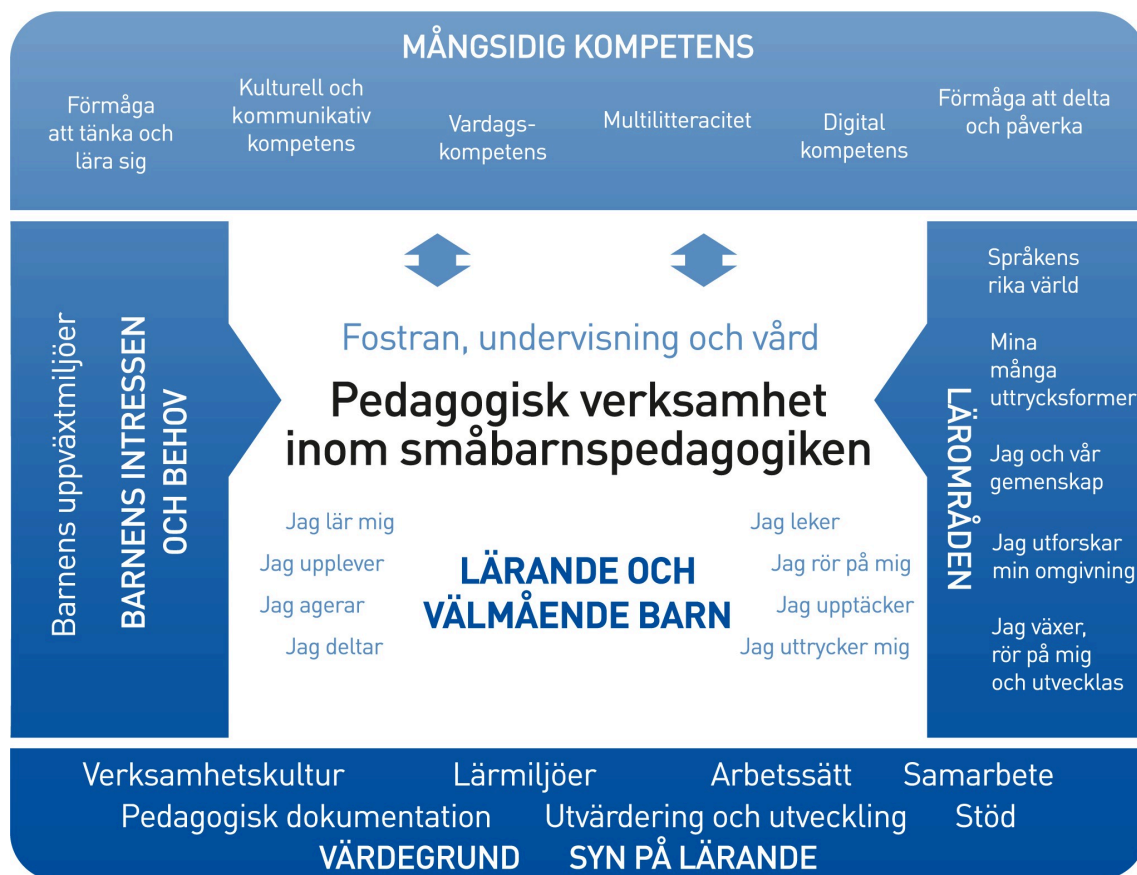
MÅNGSIDIG KOMPETENS

Förmåga att tänka och lära sig

Kulturell och kommunikativ kompetens

Vardags-kompetens

Multilitteracitet

Digital kompetens

Förmåga att delta och påverka

Barnens uppväxtmiljöer

BARNENS INTRESSEN OCH BEHOV

Fostran, undervisning och vård

Pedagogisk verksamhet inom småbarnspedagogiken

Jag lär mig

Jag upplever

Jag agerar

Jag deltar

LÄRANDE OCH VÄLMÅENDE BARN

Jag leker

Jag rör på mig

Jag upptäcker

Jag uttrycker mig

LÄROMRÅDEN

Språkens rika värld

Mina många uttrycksformer

Jag och vår gemenskap

Jag utforskar min omgivning

Jag växer, rör på mig och utvecklas

Verksamhetskultur Lärmiljöer Arbetssätt Samarbete

Pedagogisk dokumentation Utvärdering och utveckling Stöd

VÄRDEGRUND SYN PÅ LÄRANDE